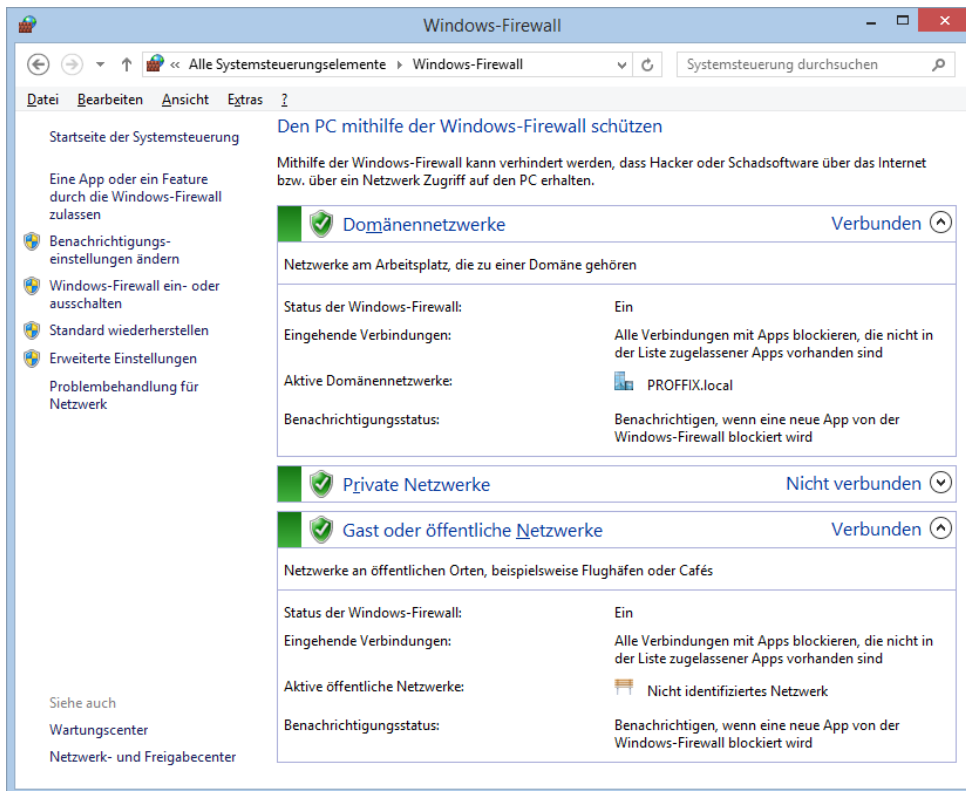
Windows-Firewall

« Alle Systemsteuerungselemente › Windows-Firewall

Systemsteuerung durchsuchen

Datei Bearbeiten Ansicht Extras ?

Startseite der Systemsteuerung

Eine App oder ein Feature durch die Windows-Firewall zulassen

Benachrichtigungseinstellungen ändern

Windows-Firewall ein- oder ausschalten

Standard wiederherstellen

Erweiterte Einstellungen

Problembehandlung für Netzwerk

Siehe auch

Wartungscenter

Netzwerk- und Freigabecenter

Den PC mithilfe der Windows-Firewall schützen

Mithilfe der Windows-Firewall kann verhindert werden, dass Hacker oder Schadsoftware über das Internet bzw. über ein Netzwerk Zugriff auf den PC erhalten.

Domänennetzwerke Verbunden

Netzwerke am Arbeitsplatz, die zu einer Domäne gehören

| | |
|---|---|
| Status der Windows-Firewall: | Ein |
| Eingehende Verbindungen: | Alle Verbindungen mit Apps blockieren, die nicht in der Liste zugelassener Apps vorhanden sind |
| Aktive Domänennetzwerke: | PROFFIX.local |
| Benachrichtigungsstatus: | Benachrichtigen, wenn eine neue App von der Windows-Firewall blockiert wird |

Private Netzwerke Nicht verbunden

Gast oder öffentliche Netzwerke Verbunden

Netzwerke an öffentlichen Orten, beispielsweise Flughäfen oder Cafés

| | |
|---|---|
| Status der Windows-Firewall: | Ein |
| Eingehende Verbindungen: | Alle Verbindungen mit Apps blockieren, die nicht in der Liste zugelassener Apps vorhanden sind |
| Aktive öffentliche Netzwerke: | Nicht identifiziertes Netzwerk |
| Benachrichtigungsstatus: | Benachrichtigen, wenn eine neue App von der Windows-Firewall blockiert wird |